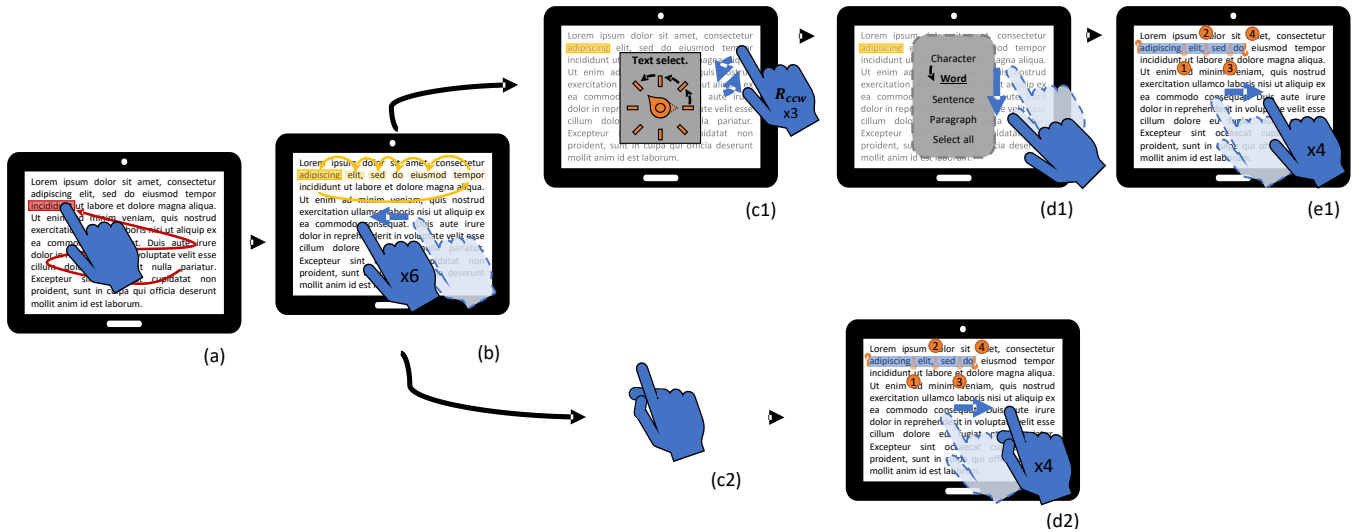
Lorem ipsum dolor sit amet, consectetur adipiscing elit, sed do eiusmod tempor incididunt ut labore et dolore magna aliqua. Ut enim ad minim veniam, quis nostrud exercitation ullamco laboris nisi ut aliquip ex ea commodo consequat. Duis aute irure dolor in reprehenderit in voluptate velit esse cillum dolore eu fugiat nulla pariatur. Excepteur sint occaecat cupidatat non proident, sunt in culpa qui officia deserunt mollit anim id est laborum.

(a)

Lorem ipsum dolor sit amet, consectetur adipiscing elit, sed do eiusmod tempor incididunt ut labore et dolore magna aliqua. Ut enim ad minim veniam, quis nostrud exercitation ullamco laboris nisi ut aliquip ex ea commodo consequat. Duis aute irure dolor in reprehenderit in voluptate velit esse cillum dolore eu fugiat nulla pariatur. Excepteur sint occaecat cupidatat non proident, sunt in culpa qui officia deserunt mollit anim id est laborum.

x6

(b)

Lorem ipsum dolor sit amet, consectetur adipiscing elit, sed do eiusmod tempor incididunt ut labore et dolore magna aliqua. Ut enim ad minim veniam, quis nostrud exercitation ullamco laboris nisi ut aliquip ex ea commodo consequat. Duis aute irure dolor in reprehenderit in voluptate velit esse cillum dolore eu fugiat nulla pariatur. Excepteur sint occaecat cupidatat non proident, sunt in culpa qui officia deserunt mollit anim id est laborum.

Text select.

$R_{ccw}$

x3

(c1)

Lorem ipsum dolor sit amet, consectetur adipiscing elit, sed do eiusmod tempor incididunt ut labore et dolore magna aliqua. Ut enim ad minim veniam, quis nostrud exercitation ullamco laboris nisi ut aliquip ex ea commodo consequat. Duis aute irure dolor in reprehenderit in voluptate velit esse cillum dolore eu fugiat nulla pariatur. Excepteur sint occaecat cupidatat non proident, sunt in culpa qui officia deserunt mollit anim id est laborum.

Character
Word
Sentence
Paragraph
Select all

(d1)

Lorem ipsum dolor sit amet, consectetur adipiscing elit, sed do eiusmod tempor incididunt ut labore et dolore magna aliqua. Ut enim ad minim veniam, quis nostrud exercitation ullamco laboris nisi ut aliquip ex ea commodo consequat. Duis aute irure dolor in reprehenderit in voluptate velit esse cillum dolore eu fugiat nulla pariatur. Excepteur sint occaecat cupidatat non proident, sunt in culpa qui officia deserunt mollit anim id est laborum.

2 4 1 3

x4

(e1)

(c2)

Lorem ipsum dolor sit amet, consectetur adipiscing elit, sed do eiusmod tempor incididunt ut labore et dolore magna aliqua. Ut enim ad minim veniam, quis nostrud exercitation ullamco laboris nisi ut aliquip ex ea commodo consequat. Duis aute irure dolor in reprehenderit in voluptate velit esse cillum dolore eu fugiat nulla pariatur. Excepteur sint occaecat cupidatat non proident, sunt in culpa qui officia deserunt mollit anim id est laborum.

2 4 1 3

x4

(d2)